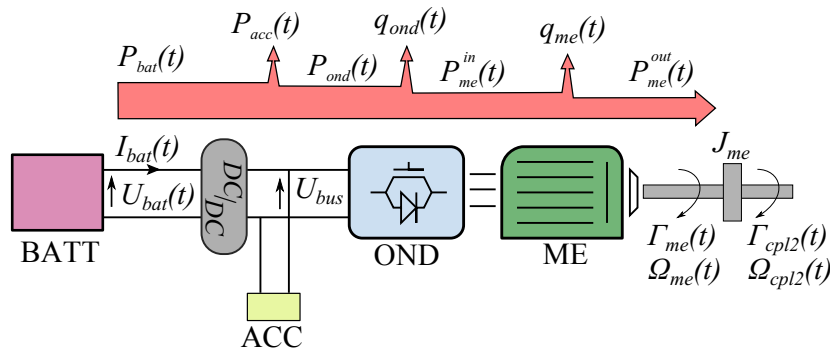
$P_{acc}(t)$ $q_{ond}(t)$ $q_{me}(t)$

$P_{bat}(t)$ $P_{ond}(t)$ $P_{me}^{in}(t)$ $P_{me}^{out}(t)$

$I_{bat}(t)$

$U_{bat}(t)$

$DC/DC$

$U_{bus}$

$J_{me}$

BATT

ACC

OND

ME

$\Gamma_{me}(t)$ $\Gamma_{cpl2}(t)$

$\Omega_{me}(t)$ $\Omega_{cpl2}(t)$